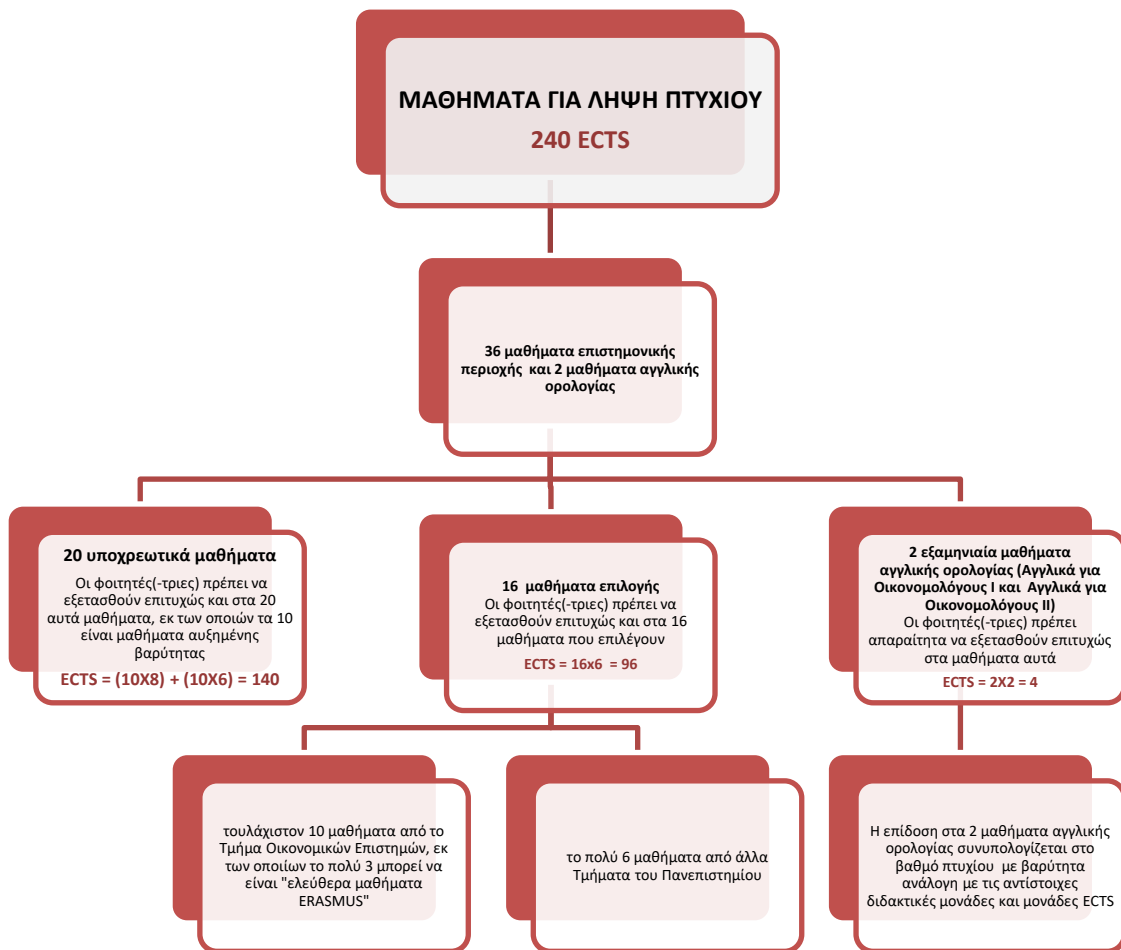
ΜΑΘΗΜΑΤΑ ΓΙΑ ΛΗΨΗ ΠΤΥΧΙΟΥ

240 ECTS

36 μαθήματα επιστημονικής περιοχής και 2 μαθήματα αγγλικής ορολογίας

20 υποχρεωτικά μαθήματα

Οι φοιτητές(-τριες) πρέπει να εξετασθούν επιτυχώς και στα 20 αυτά μαθήματα, εκ των οποιών τα 10 είναι μαθήματα αυξημένης βαρύτητας

ECTS = (10X8) + (10X6) = 140

16 μαθήματα επιλογής

Οι φοιτητές(-τριες) πρέπει να εξετασθούν επιτυχώς και στα 16 μαθήματα που επιλέγουν

ECTS = 16x6 = 96

2 εξαμηνιαία μαθήματα αγγλικής ορολογίας (Αγγλικά για Οικονομολόγους Ι και Αγγλικά για Οικονομολόγους ΙΙ)

Οι φοιτητές(-τριες) πρέπει απαραίτητα να εξετασθούν επιτυχώς στα μαθήματα αυτά

ECTS = 2X2 = 4

τουλάχιστον 10 μαθήματα από το Τμήμα Οικονομικών Επιστημών, εκ των οποίων το πολύ 3 μπορεί να είναι "ελεύθερα μαθήματα ERASMUS"

το πολύ 6 μαθήματα από άλλα Τμήματα του Πανεπιστημίου

Η επίδοση στα 2 μαθήματα αγγλικής ορολογίας συνυπολογίζεται στο βαθμό πτυχίου με βαρύτητα ανάλογη με τις αντίστοιχες διδακτικές μονάδες και μονάδες ECTS